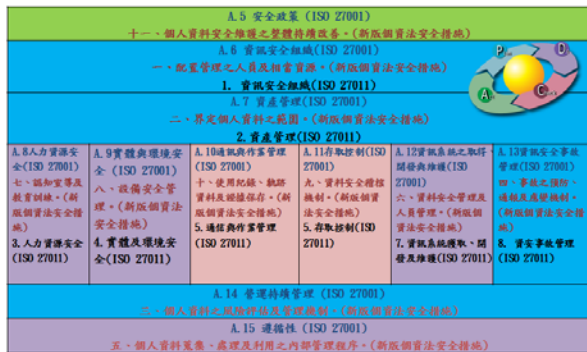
A.5 安全政策 (ISO 27001)
十一、個人資料安全維護之整體持續改善。(新版個資法安全措施)

A.6 資訊安全組織(ISO 27001)
一、配置管理之人員及相當資源。(新版個資法安全措施)
1. 資訊安全組織(ISO 27011)

A.7 資產管理(ISO 27001)
二、界定個人資料之範圍。(新版個資法安全措施)
2.資產管理(ISO 27011)

P D C A

| A.8人力資源安全(ISO 27001) 七、認知宣導及教育訓練。(新版個資法安全措施) 3.人力資源安全(ISO 27011) | A.9實體與環境安全(ISO 27001) 八、設備安全管理。(新版個資法安全措施) 4.實體及環境安全(ISO 27011) | A.10通訊與作業管理(ISO 27001) 十、使用紀錄、軌跡資料及證據保存。(新版個資法安全措施) 5.通訊與作業管理(ISO 27011) | A.11存取控制(ISO 27001) 九、資料安全稽核機制。(新版個資法安全措施) 5.存取控制(ISO 27011) | A.12資訊系統之取得開發與維護(ISO 27001) 六、資料安全管理及人員管理。(新版個資法安全措施) 7.資訊系統獲取、開發及維護(ISO 27011) | A.13資訊安全事故管理(ISO 27001) 四、事故之預防、通報及應變機制。(新版個資法安全措施) 8. 資安事故管理(ISO 27011) |
|---|---|---|---|---|---|

A.14 營運持續管理 (ISO 27001)
三、個人資料之風險評估及管理機制。(新版個資法安全措施)

A.15 遵循性 (ISO 27001)
五、個人資料蒐集、處理及利用之內部管理程序。(新版個資法安全措施)